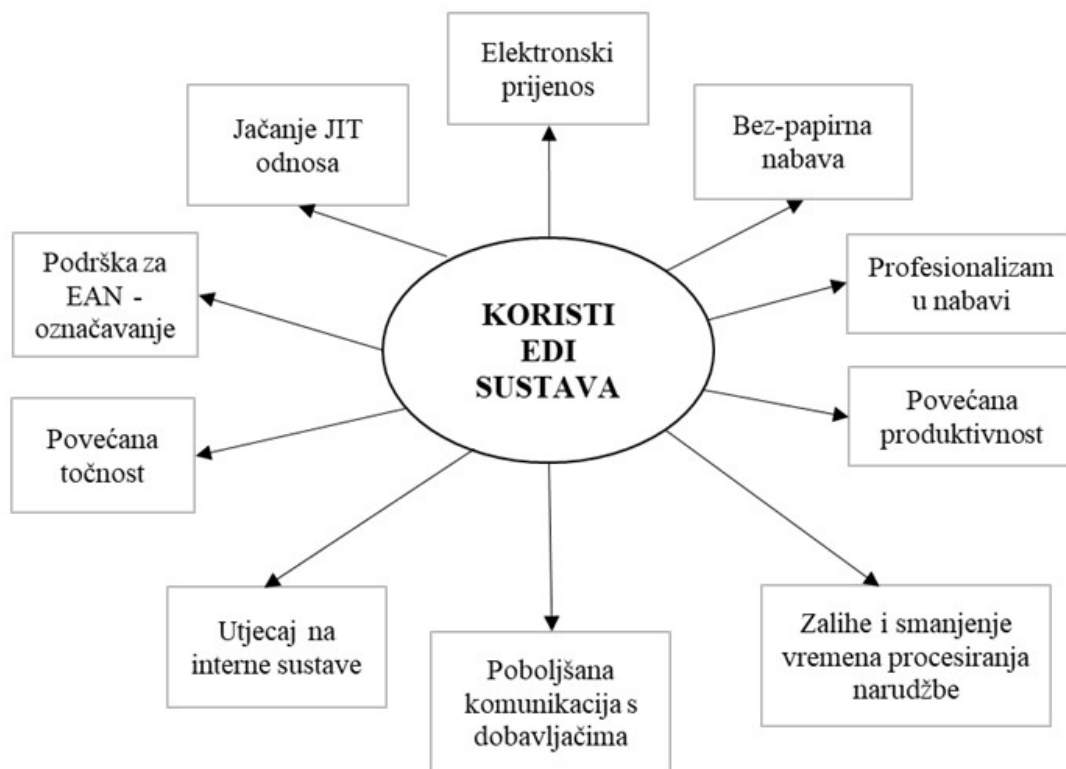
Elektronski prijenos

Jačanje JIT odnosa

Bez-papirna nabava

Podrška za EAN - označavanje

KORISTI EDI SUSTAVA

Profesionalizam u nabavi

Povećana produktivnost

Povećana točnost

Utjecaj na interne sustave

Poboljšana komunikacija s dobavljačima

Zalihe i smanjenje vremena procesiranja narudžbe